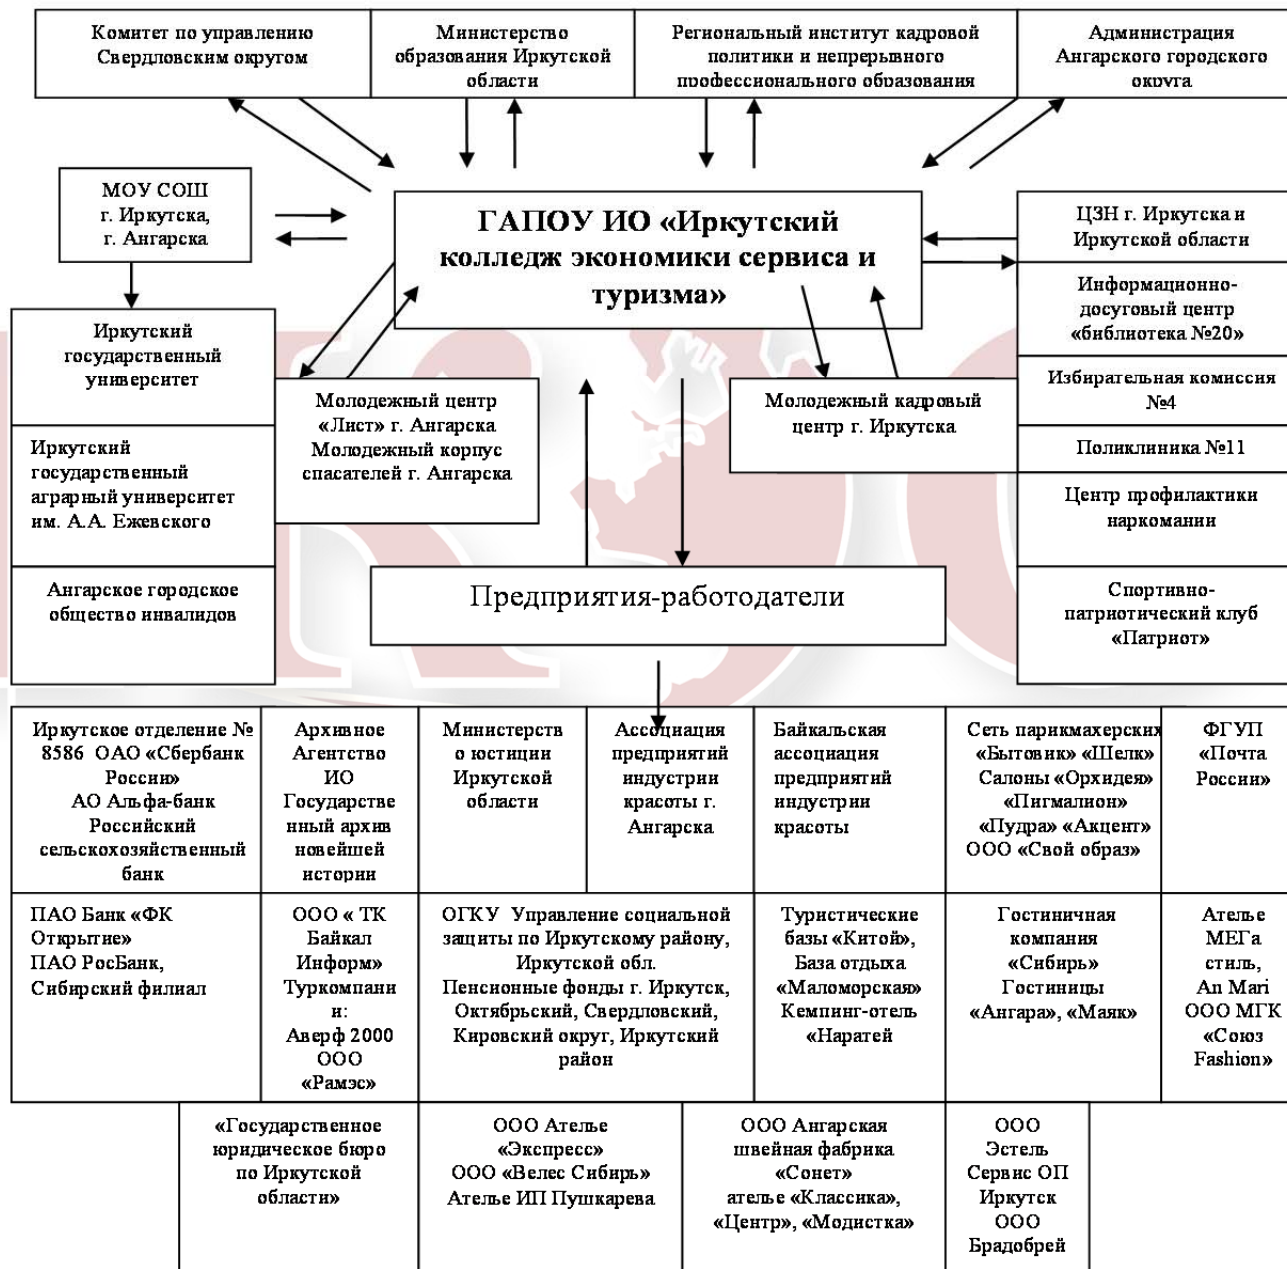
Комитет по управлению Свердловским округом

Министерство образования Иркутской области

Региональный институт кадровой политики и непрерывного профессионального образования

Администрация Ангарского городского округа

МОУ СОШ г. Иркутска, г. Ангарска

ГАПОУ ИО «Иркутский колледж экономики сервиса и туризма»

ЦЗН г. Иркутска и Иркутской области

Информационно-досуговый центр «библиотека №20»

Избирательная комиссия №4

Поликлиника №11

Центр профилактики наркомании

Спортивно-патриотический клуб «Патриот»

Иркутский государственный университет

Иркутский государственный аграрный университет им. А.А. Ежевского

Ангарское городское общество инвалидов

Молодежный центр «Лист» г. Ангарска Молодежный корпус спасателей г. Ангарска

Молодежный кадровый центр г. Иркутска

Предприятия-работодатели

| Иркутское отделение № 8586 ОАО «Сбербанк России» АО Альфа-банк Российский сельскохозяйственный банк | Архивное Агентство ИО Государственный архив новейшей истории | Министерство юстиции Иркутской области | Ассоциация предприятий индустрии красоты г. Ангарска | Байкальская ассоциация предприятий индустрии красоты | Сеть парикмахерских «Бытовик» «Шелк» Салоны «Орхидея» «Пигмалион» «Пудра» «Акцент» ООО «Свой образ» | ФГУП «Почта России» |
|---|---|---|---|---|---|---|
| ПАО Банк «ФК Открытие» ПАО РосБанк, Сибирский филиал | ООО « ТК Байкал Информ» Туркомпании: Аверф 2000 ООО «Рамэс» | ОГКУ Управление социальной защиты по Иркутскому району, Иркутской обл. Пенсионные фонды г. Иркутск, Октябрьский, Свердловский, Кировский округ, Иркутский район | | Туристические базы «Китой», База отдыха «Маломорская» Кемпинг-отель «Наратей» | Гостиничная компания «Сибирь» Гостиницы «Ангара», «Маяк» | Ателье МЕГа стиль, Ап Mari ООО МГК «Союз Fashion» |
| «Государственное юридическое бюро по Иркутской области» | ООО Ателье «Экспресс» ООО «Велес Сибирь» Ателье ИП Пушкарева | ООО Ангарская швейная фабрика «Сонет» ателье «Классика», «Центр», «Модистка» | ООО Эстель Сервис ОП Иркутск ООО Брадобрей | | | |